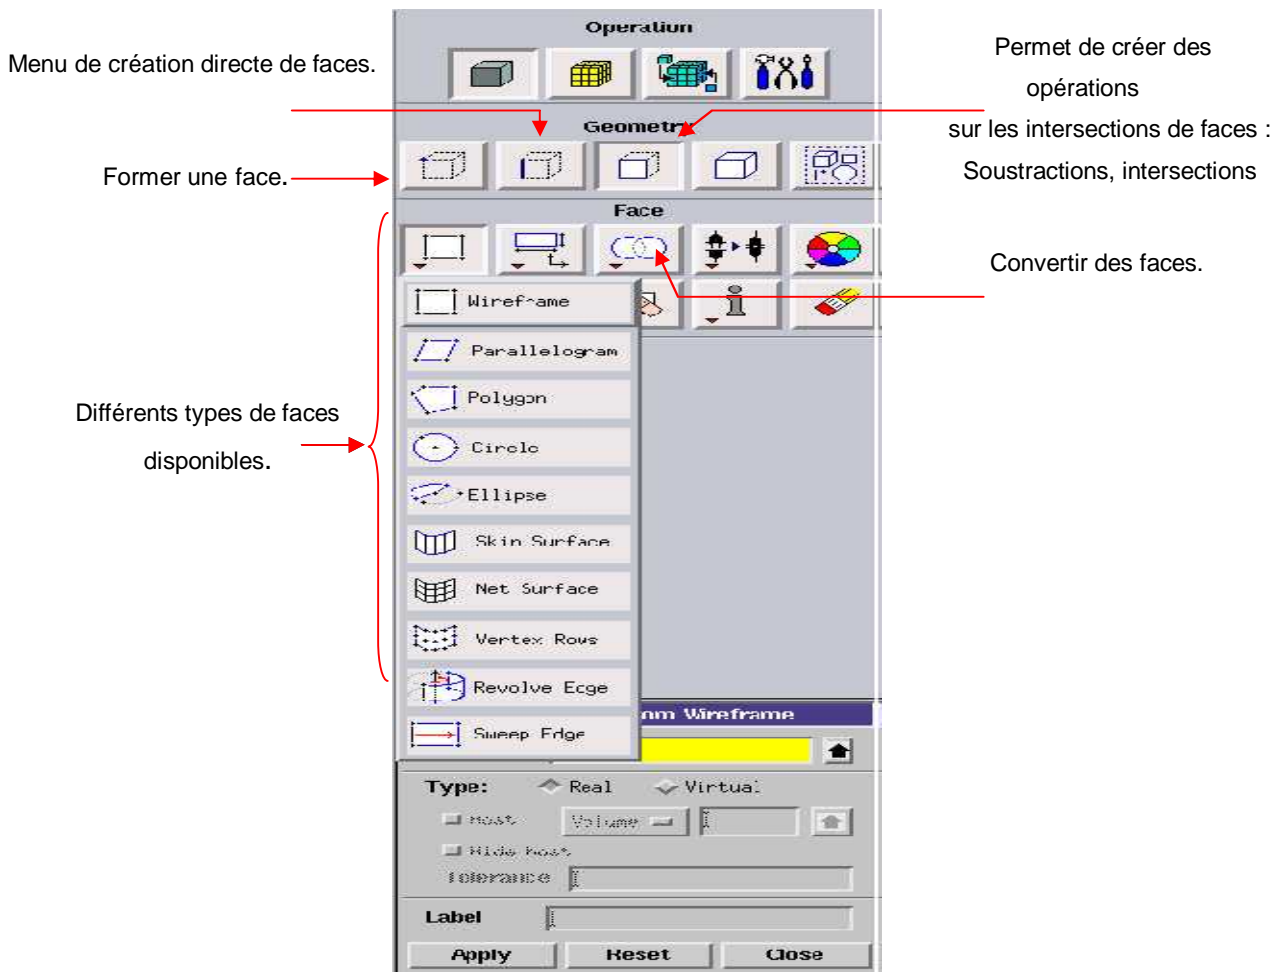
Menu de création directe de faces.

Permet de créer des opérations sur les intersections de faces : Soustractions, intersections

Former une face.

Convertir des faces.

Différents types de faces disponibles.

Operation

Geometry

Face

Wireframe

Parallelogram

Polygon

Circle

Ellipse

Skin Surface

Net Surface

Vertex Rows

Revolve Edge

Sweep Edge

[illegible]m Wireframe

Type: Real Virtual

Host Volume

Hide host

Tolerance

Label

Apply Reset Close